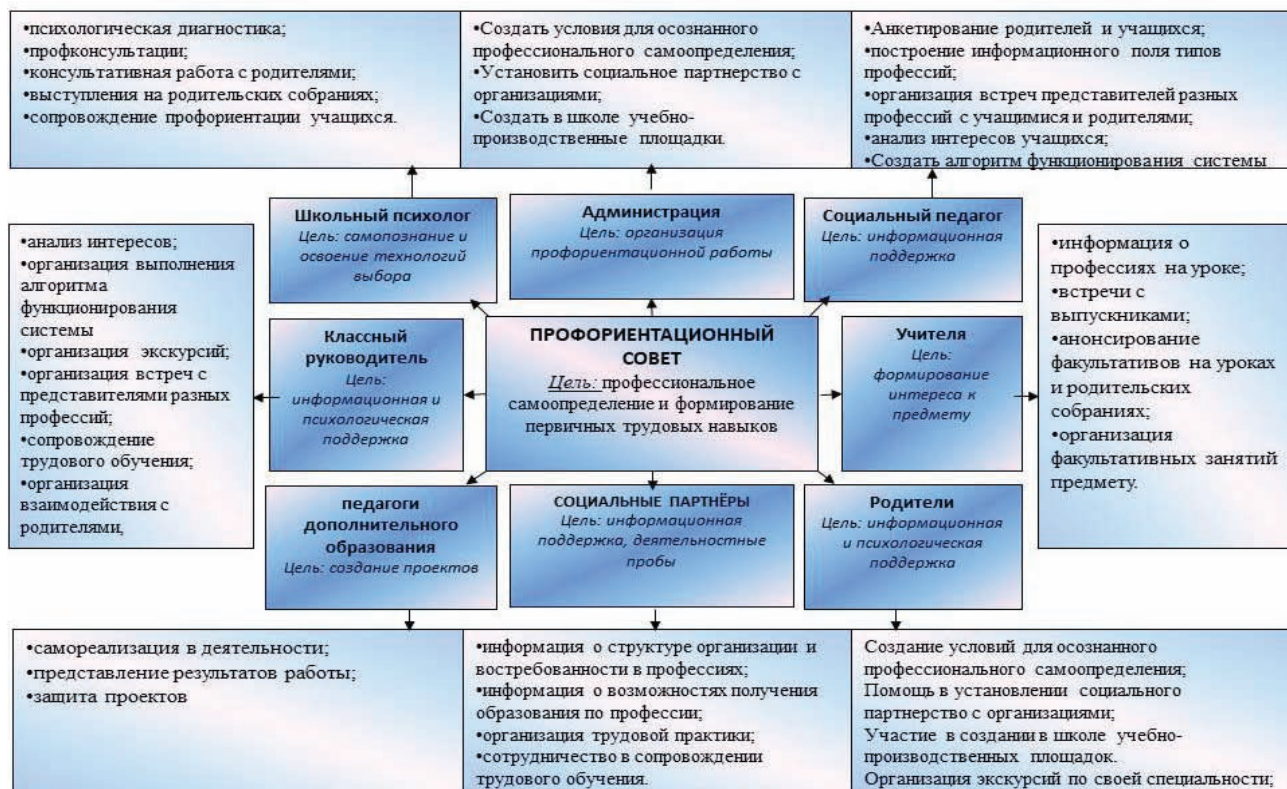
•психологическая диагностика;
•профконсультации;
•консультативная работа с родителями;
•выступления на родительских собраниях;
•сопровождение профориентации учащихся.

•Создать условия для осознанного профессионального самоопределения;
•Установить социальное партнерство с организациями;
•Создать в школе учебно-производственные площадки.

•Анкетирование родителей и учащихся;
•построение информационного поля типов профессий;
•организация встреч представителей разных профессий с учащимися и родителями;
•анализ интересов учащихся;
•Создать алгоритм функционирования системы

Школьный психолог
Цель: самопознание и освоение технологий выбора

Администрация
Цель: организация профориентационной работы

Социальный педагог
Цель: информационная поддержка

•анализ интересов;
•организация выполнения алгоритма функционирования системы
•организация экскурсий;
•организация встреч с представителями разных профессий;
•сопровождение трудового обучения;
•организация взаимодействия с родителями,

Классный руководитель
Цель: информационная и психологическая поддержка

ПРОФОРИЕНТАЦИОННЫЙ СОВЕТ
Цель: профессиональное самоопределение и формирование первичных трудовых навыков

Учителя
Цель: формирование интереса к предмету

•информация о профессиях на уроке;
•встречи с выпускниками;
•анонсирование факультативов на уроках и родительских собраниях;
•организация факультативных занятий предмету.

педагоги дополнительного образования
Цель: создание проектов

СОЦИАЛЬНЫЕ ПАРТНЁРЫ
Цель: информационная поддержка, деятельностные пробы

Родители
Цель: информационная и психологическая поддержка

•самореализация в деятельности;
•представление результатов работы;
•защита проектов

•информация о структуре организации и востребованности в профессиях;
•информация о возможностях получения образования по профессии;
•организация трудовой практики;
•сотрудничество в сопровождении трудового обучения.

Создание условий для осознанного профессионального самоопределения;
Помощь в установлении социального партнерство с организациями;
Участие в создании в школе учебно-производственных площадок.
Организация экскурсий по своей специальности;